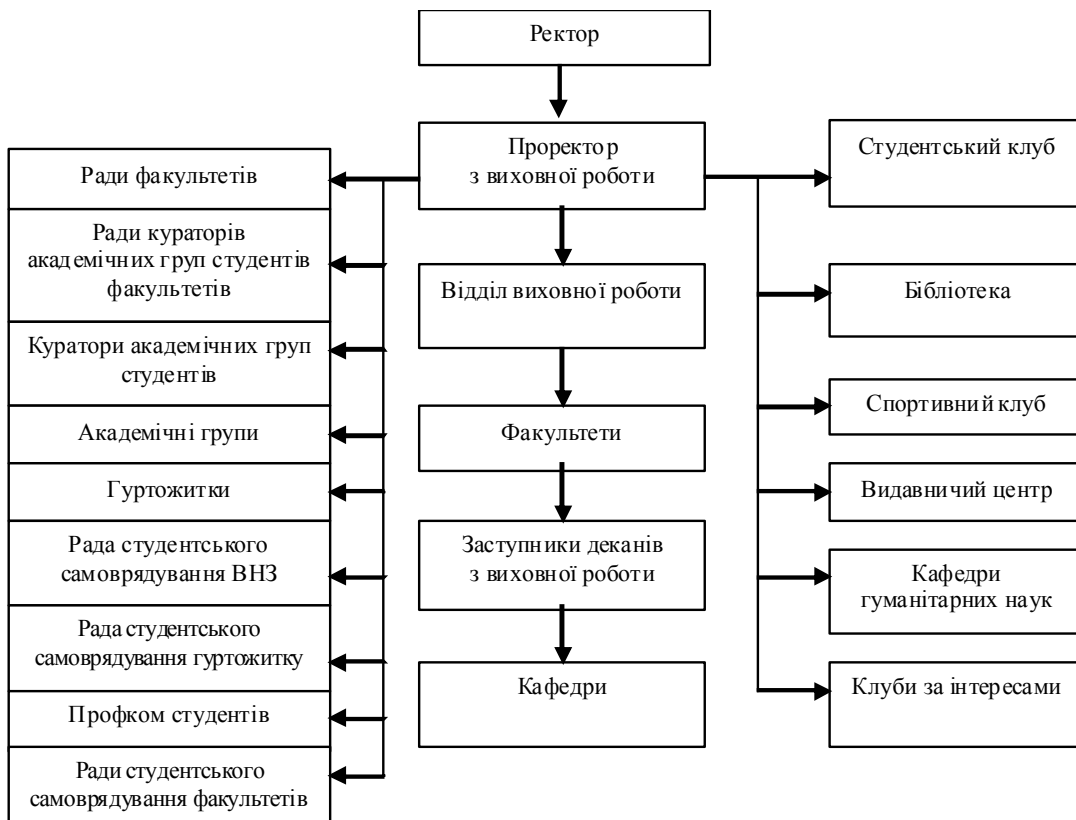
Ректор

Проректор з виховної роботи

Ради факультетів

Ради кураторів академічних груп студентів факультетів

Куратори академічних груп студентів

Академічні групи

Гуртожитки

Рада студентського самоврядування ВНЗ

Рада студентського самоврядування гуртожитку

Профком студентів

Ради студентського самоврядування факультетів

Відділ виховної роботи

Факультети

Заступники деканів з виховної роботи

Кафедри

Студентський клуб

Бібліотека

Спортивний клуб

Видавничий центр

Кафедри гуманітарних наук

Клуби за інтересами